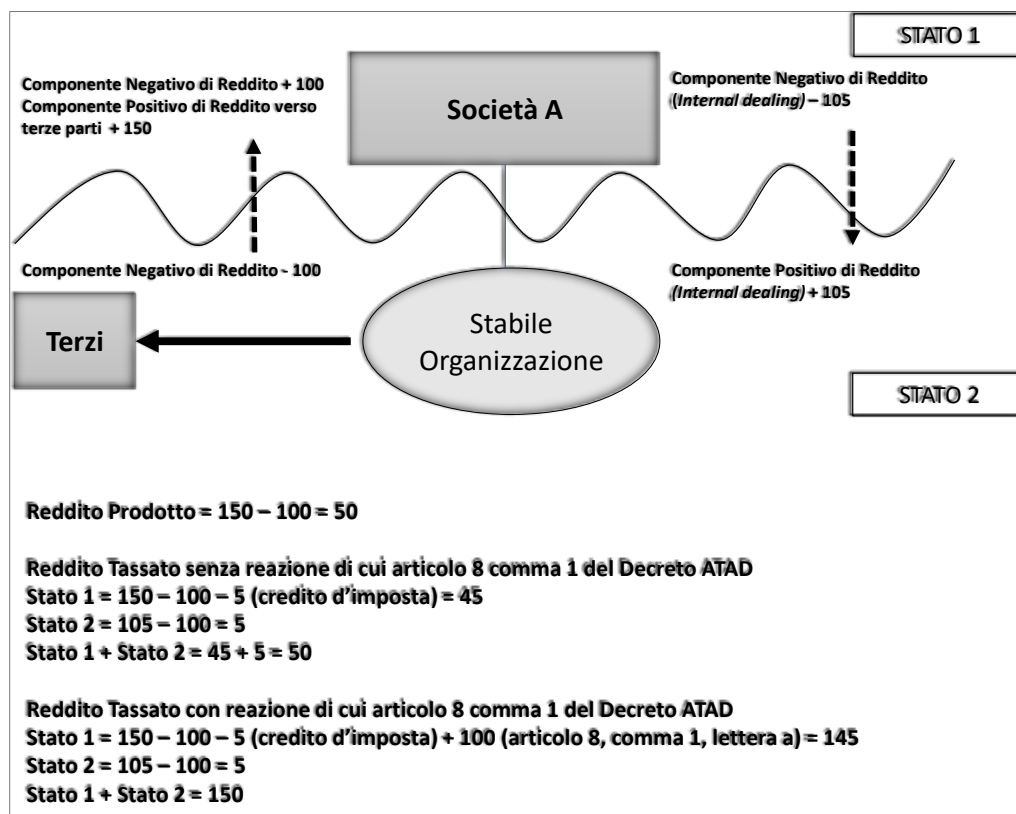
STATO 1

Componente Negativo di Reddito + 100
Componente Positivo di Reddito verso terze parti + 150

Società A

Componente Negativo di Reddito (*Internal dealing*) – 105

Componente Negativo di Reddito - 100

Componente Positivo di Reddito (*Internal dealing*) + 105

Terzi

Stabile Organizzazione

STATO 2

Reddito Prodotto = 150 – 100 = 50

Reddito Tassato senza reazione di cui articolo 8 comma 1 del Decreto ATAD
Stato 1 = 150 – 100 – 5 (credito d'imposta) = 45
Stato 2 = 105 – 100 = 5
Stato 1 + Stato 2 = 45 + 5 = 50

Reddito Tassato con reazione di cui articolo 8 comma 1 del Decreto ATAD
Stato 1 = 150 – 100 – 5 (credito d'imposta) + 100 (articolo 8, comma 1, lettera a) = 145
Stato 2 = 105 – 100 = 5
Stato 1 + Stato 2 = 150